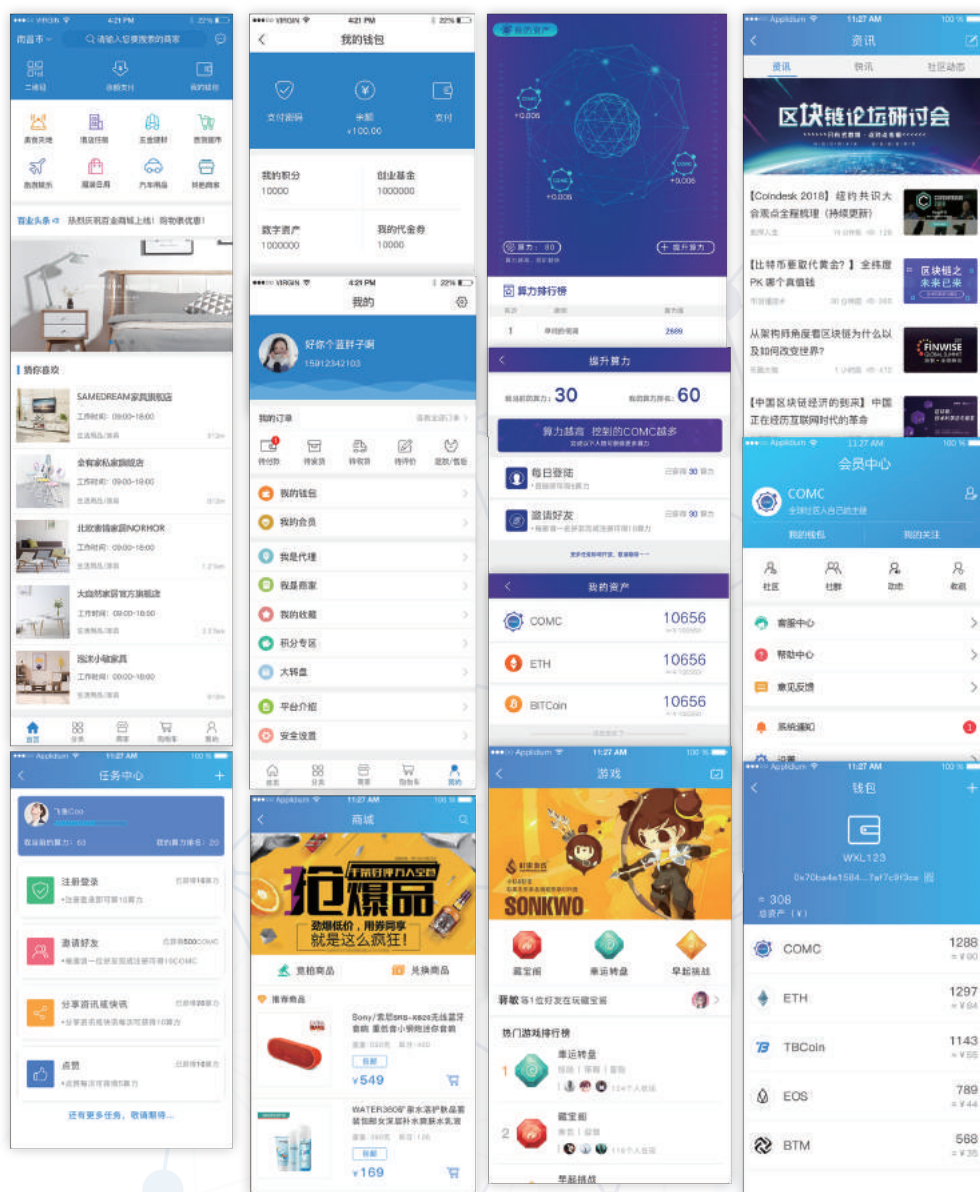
南昌市 请输入您要搜索的商家
二维码 余额支付 我的钱包
美食天地 酒店住宿 五金建材 便民超市
旅游娱乐 服装百货 汽车用品 休闲商家
百业头条 热烈庆祝百业商城上线！购物享优惠！
猜你喜欢
SAMEDREAM家具旗舰店
工作时间：09:00-18:00
金宥家私家居旗舰店
工作时间：09:00-18:00
北欧诺瑞家居NORHOR
工作时间：09:00-18:00
大自然家居官方旗舰店
工作时间：09:00-18:00
简约小镇家具
工作时间：09:00-18:00
首页 分类 商家 购物车 我的

VIRGIN 4:21 PM 22%
我的钱包
支付密码 余额 ¥100.00 支付
我的积分 10000
创业基金 1000000
数字资产 1000000
我的代金券 10000

VIRGIN 4:21 PM 22%
我的
好你个蓝胖子啊
15912342103
我的订单 查看全部订单
待付款 待发货 待收货 待评价 退款/售后
我的钱包
我的会员
我是代理
我是商家
我的收藏
积分专区
大转盘
平台介绍
安全设置
首页 分类 商家 购物车 我的

我的资产
+0.006
+0.006
+0.006
+0.006
算力：80
+ 提升算力
算力排行榜
1 2889

提升算力
当前的算力：30
我的算力排名：60
算力越高 控到的COMC越多
每日登陆
已获得 30 算力
邀请好友
已获得 30 算力

我的资产
COMC 10656
ETH 10656
BITCoin 10656

Appldum 11:27 AM 100%
资讯
资讯 快讯 社区动态
区块链论坛研讨会
【Coindesk 2018】 纽约共识大会观点全程梳理（持续更新）
【比特币要取代黄金？】全纬度PK 哪个真值钱
区块链之未来已来
从架构师角度看区块链为什么以及如何改变世界？
FINWISE
【中国区块链经济的到来】中国正在经历互联网时代的革命

Appldum 11:27 AM 100%
会员中心
COMC
我的钱包 我的关注
社区 社群 动态 收藏
客服中心
帮助中心
意见反馈
系统通知 1

Appldum 11:27 AM 100%
任务中心
飞鱼Coo
注册登录
邀请好友
分享游讯提快讯
点赞
还有更多任务，敬请期待...

Appldum 11:27 AM
商城
抢爆品
劲爆低价，用券同享
就是这么疯狂！
竞拍商品 兑换商品
推荐商品
Sony/索尼SRS-XB20无线蓝牙音箱 重低音小钢炮迷你音响
¥549
WATER360°果水滋护肤品套装
¥169

Appldum 11:27 AM 100%
游戏
SONKWO
藏宝阁 幸运转盘 早起挑战
菲敏等1位好友在玩藏宝阁
热门游戏排行榜
1 幸运转盘
2 藏宝阁
早起挑战

Appldum 11:27 AM 100%
钱包
WXL123
0x70ba4e1584...7af7c9f3ce
≈ 308
总资产（¥）
COMC 1288 ≈¥90
ETH 1297 ≈¥84
TBCoin 1143 ≈¥55
EOS 789 ≈¥44
BTM 568 ≈¥35